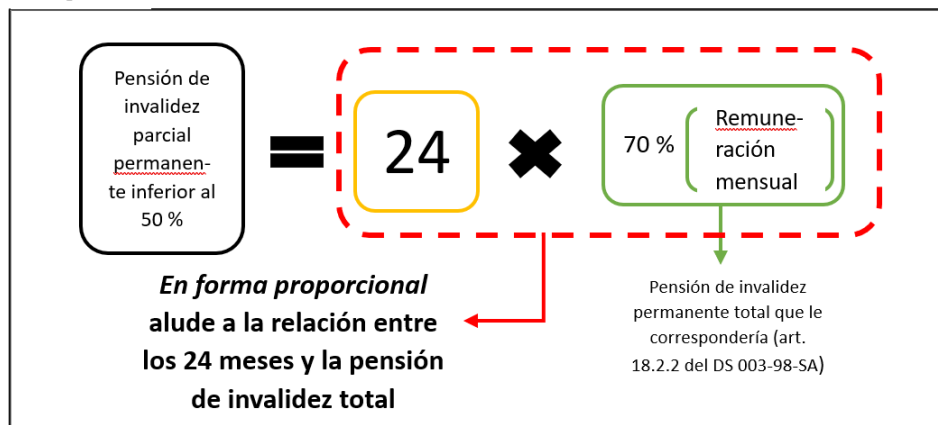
Pensión de invalidez parcial permanente inferior al 50 %

=

24

✖

70 % ( Remuneración mensual )

Pensión de invalidez permanente total que le correspondería (art. 18.2.2 del DS 003-98-SA)

*En forma proporcional* alude a la relación entre los 24 meses y la pensión de invalidez total